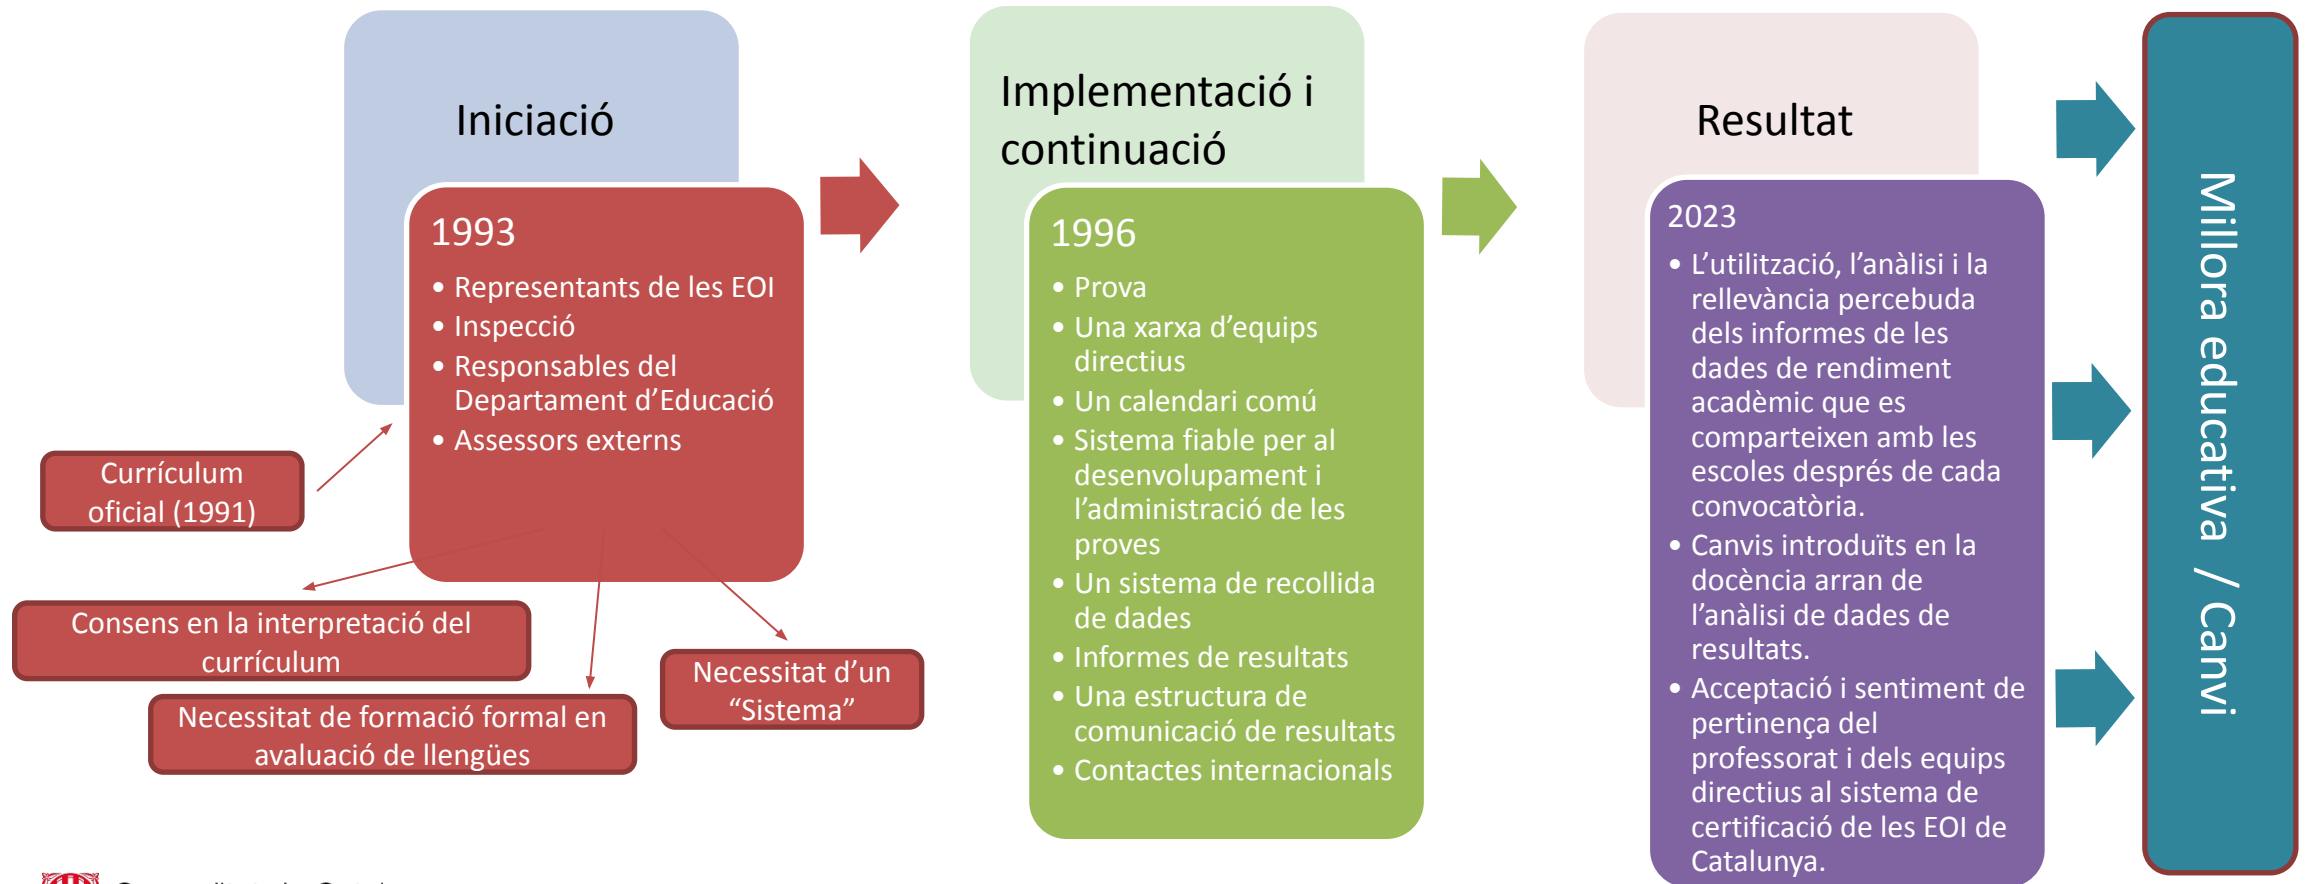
Iniciació

1993

• Representants de les EOI
• Inspecció
• Responsables del Departament d'Educació
• Assessors externs

Currículum oficial (1991)

Consens en la interpretació del currículum

Necessitat de formació formal en avaluació de llengües

Necessitat d'un "Sistema"

Implementació i continuació

1996

• Prova
• Una xarxa d'equips directius
• Un calendari comú
• Sistema fiable per al desenvolupament i l'administració de les proves
• Un sistema de recollida de dades
• Informes de resultats
• Una estructura de comunicació de resultats
• Contactes internacionals

Resultat

2023

• L'utilització, l'anàlisi i la rellevància percebuda dels informes de les dades de rendiment acadèmic que es comparteixen amb les escoles després de cada convocatòria.
• Canvis introduïts en la docència arran de l'anàlisi de dades de resultats.
• Acceptació i sentiment de pertinença del professorat i dels equips directius al sistema de certificació de les EOI de Catalunya.

Millora educativa / Canvi

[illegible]